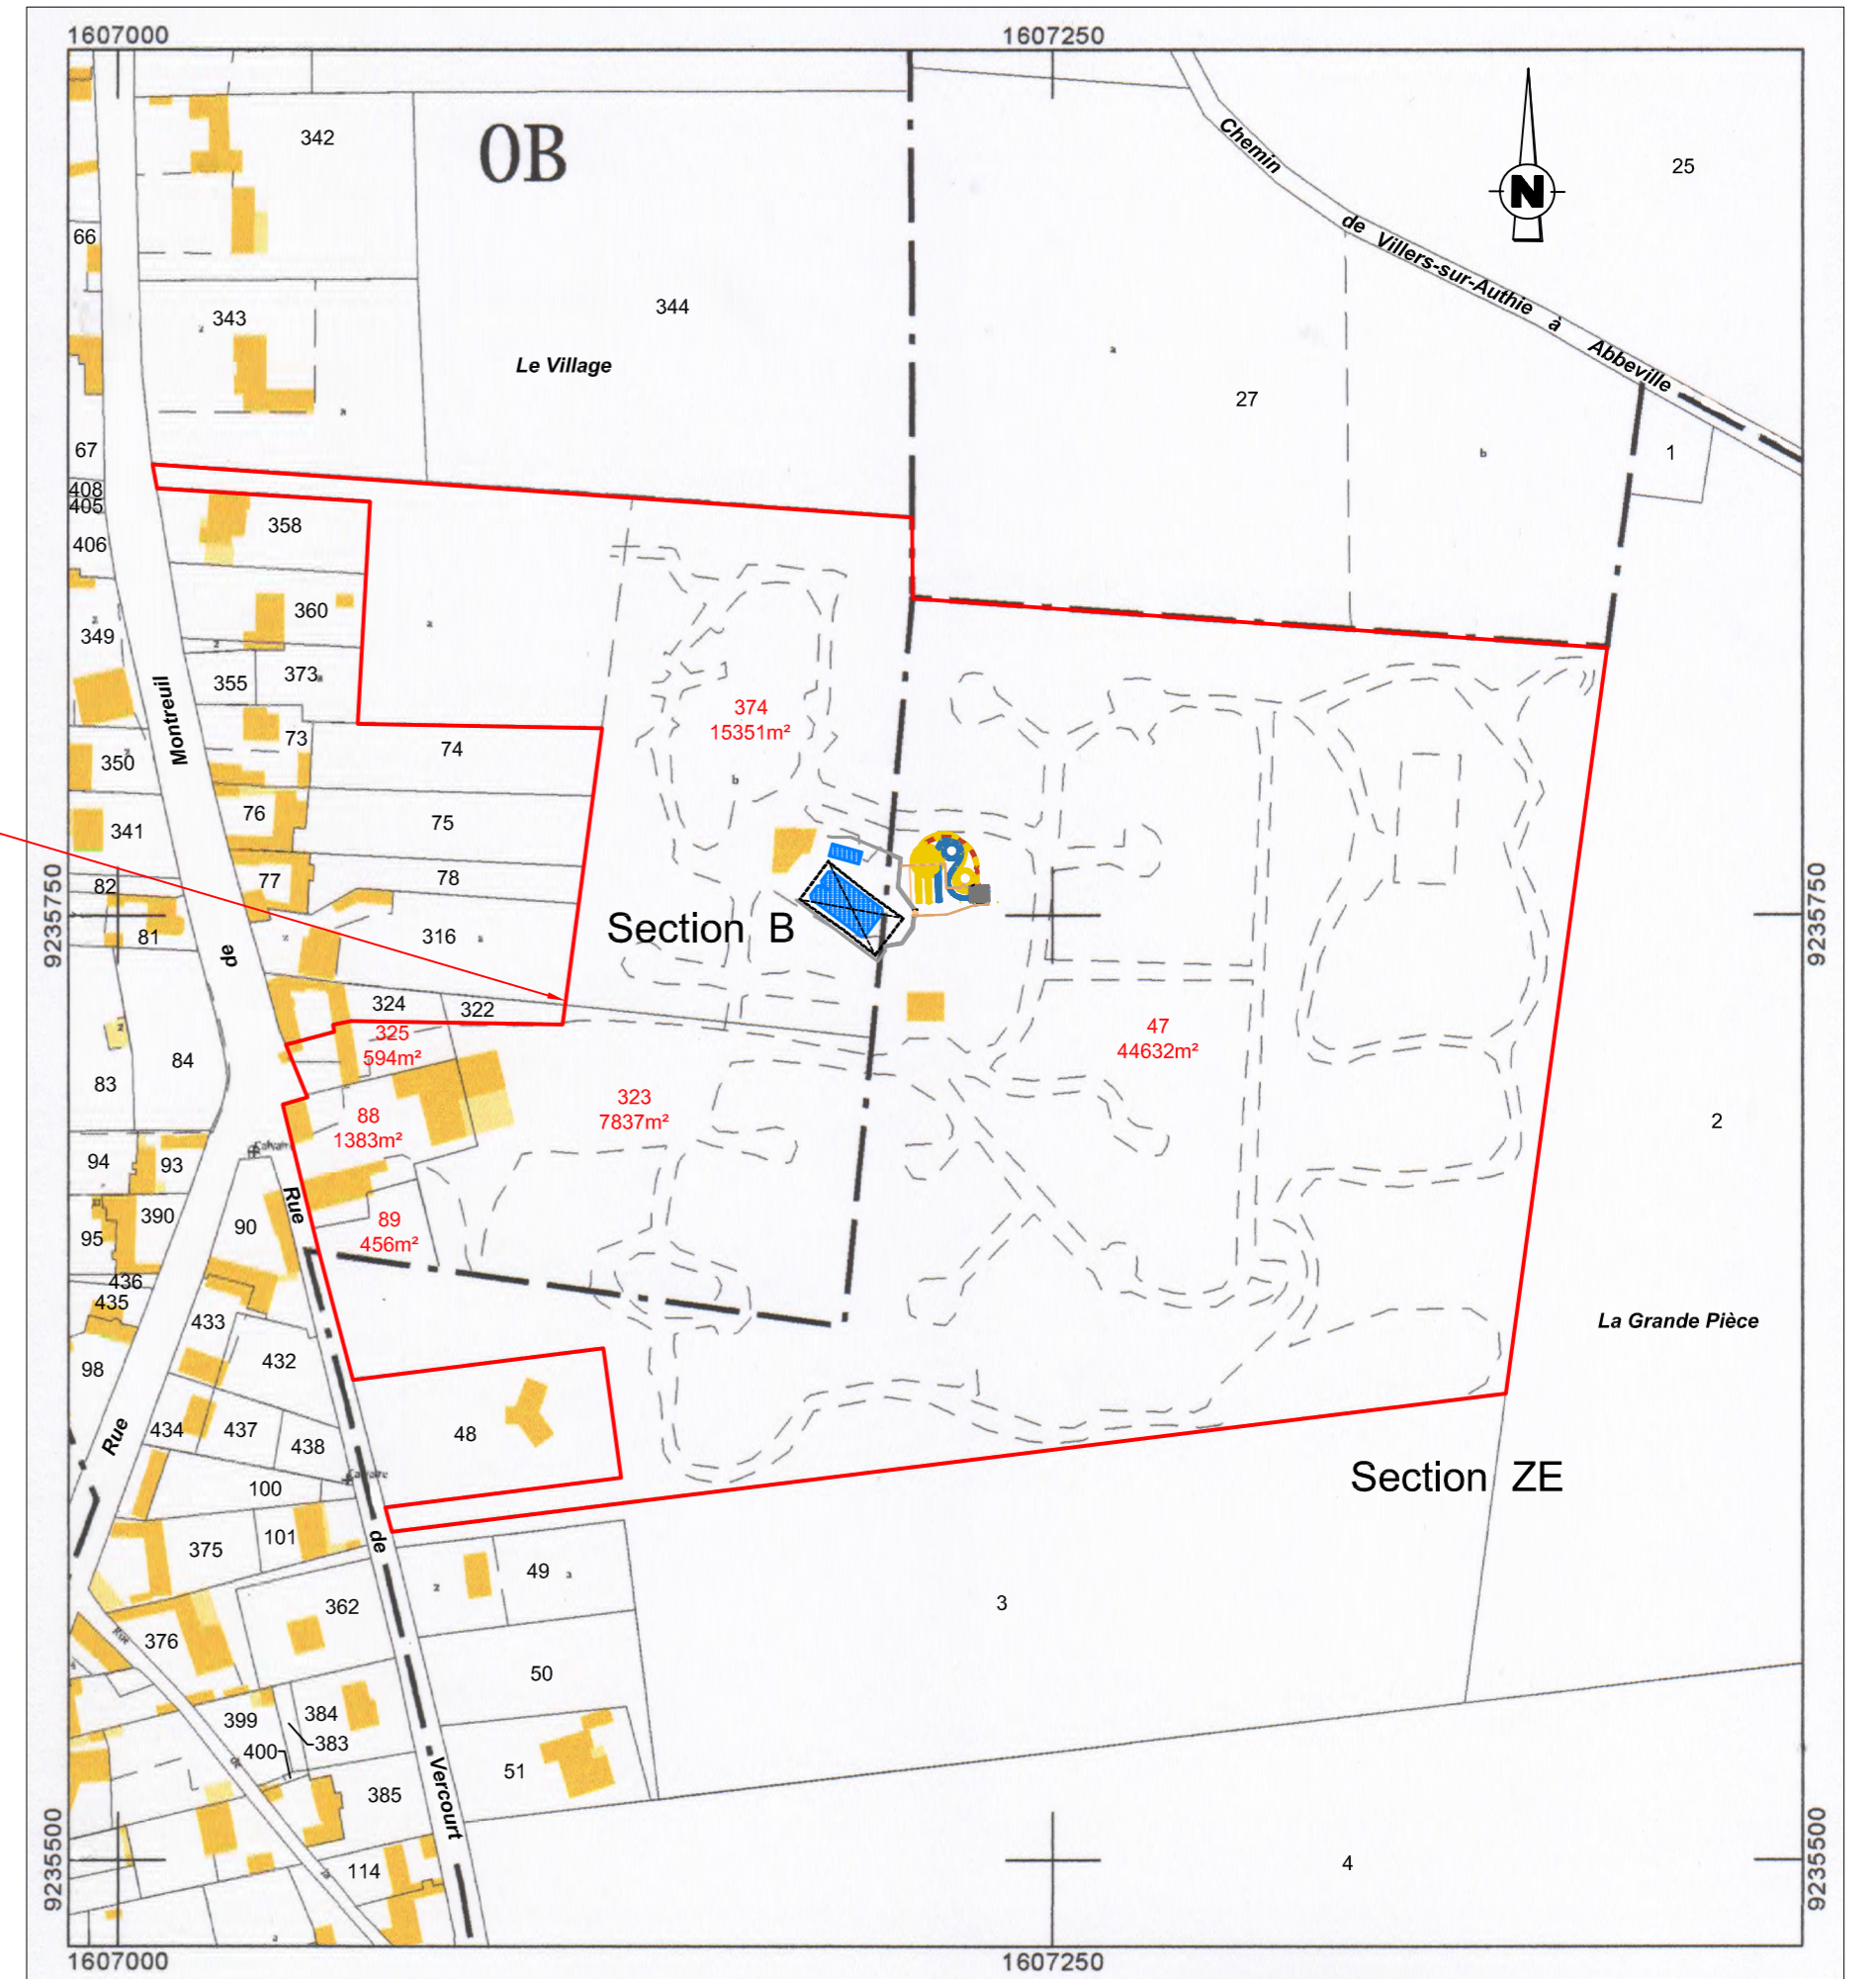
1607000
1607250
OB
N
342
66
343
344
Le Village
Chemin de Villers-sur-Authie à Abbeville
25
27
1
67
408
405
406
358
360
349
355
373
374
15351m²
73
74
350
Montreuil
75
76
341
77
78
82
81
9235750
de
316
Section B
324
322
325
594m²
84
83
47
44632m²
88
1383m²
323
7837m²
94
93
Rue
390
90
95
89
456m²
2
436
435
433
432
98
La Grande Pièce
Rue
434
437
438
48
100
Section ZE
101
375
de
49
362
3
376
50
399
384
400
383
51
Vercourt
385
9235500
114
4
1607000
1607250
9235750
9235500